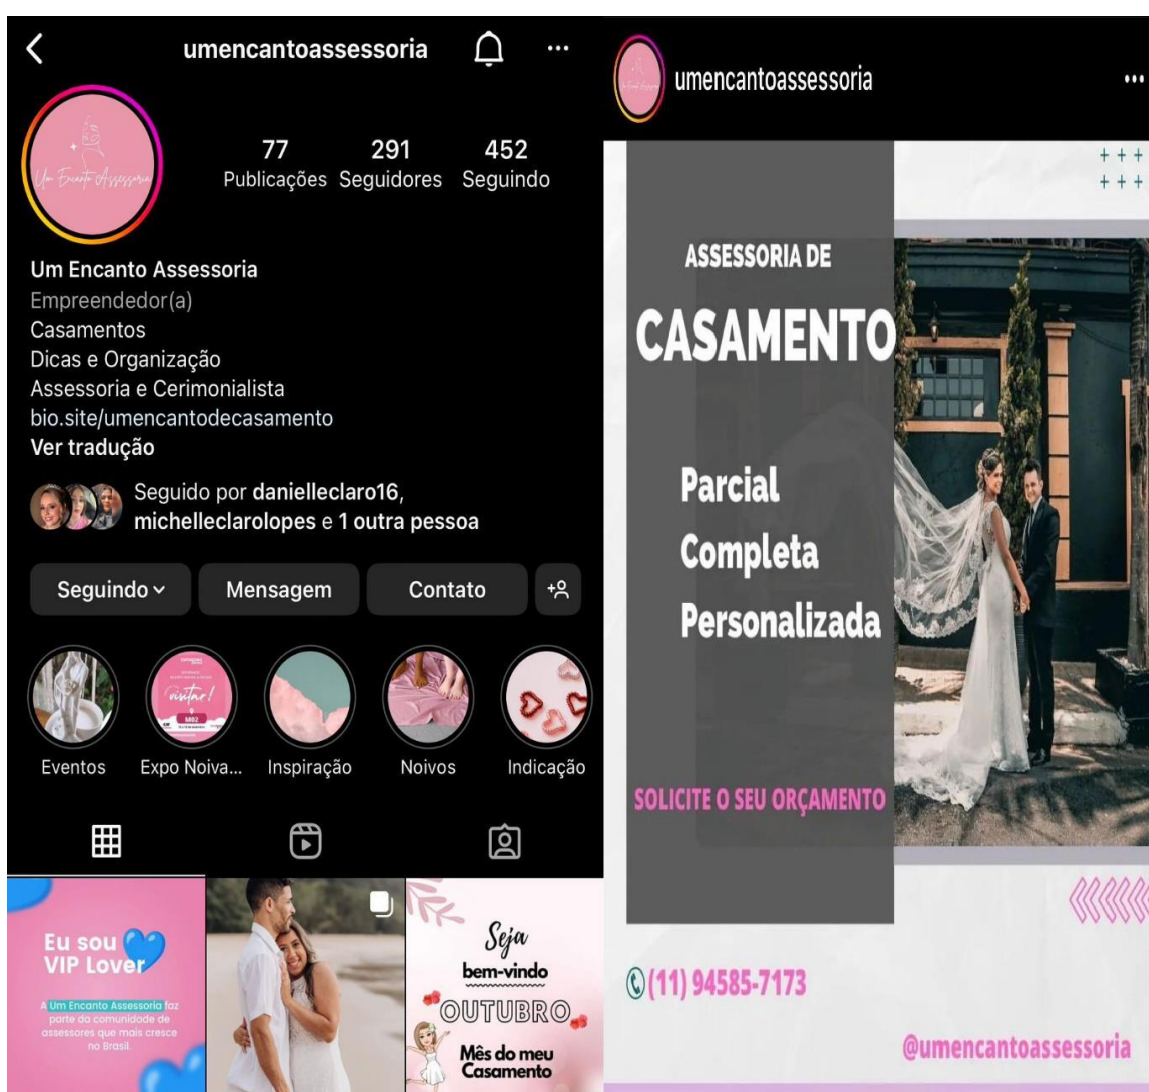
umencantoassessoria

Um Encanto Assessoria

77 Publicações 291 Seguidores 452 Seguindo

Um Encanto Assessoria
Empreendedor(a)
Casamentos
Dicas e Organização
Assessoria e Cerimonialista
bio.site/umencantodecasamento
Ver tradução

Seguido por danielleclaro16, michelleclarolopes e 1 outra pessoa

Seguindo Mensagem Contato

visitar!
M02

Eventos Expo Noiva... Inspiração Noivos Indicação

Eu sou VIP Lover
A Um Encanto Assessoria faz parte da comunidade de assessores que mais cresce no Brasil.

Seja bem-vindo
OUTUBRO
Mês do meu Casamento

umencantoassessoria

ASSESSORIA DE
CASAMENTO

Parcial
Completa
Personalizada

SOLICITE O SEU ORÇAMENTO

(11) 94585-7173

@umencantoassessoria